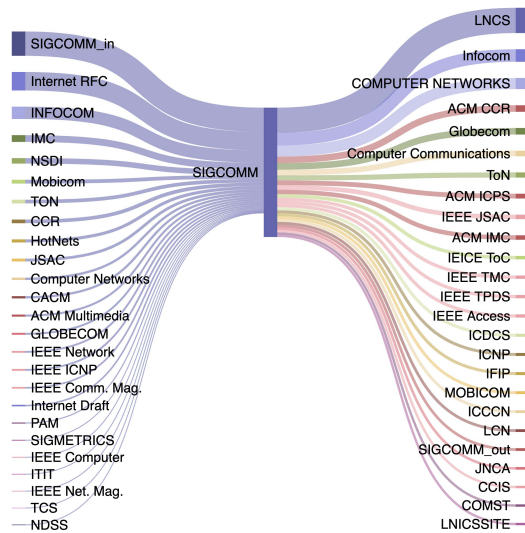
SIGCOMM_in
Internet RFC
INFOCOM
IMC
NSDI
Mobicom
TON
CCR
HotNets
JSAC
Computer Networks
CACM
ACM Multimedia
GLOBECOM
IEEE Network
IEEE ICNP
IEEE Comm. Mag.
Internet Draft
PAM
SIGMETRICS
IEEE Computer
ITIT
IEEE Net. Mag.
TCS
NDSS

SIGCOMM

LNCS
Infocom
COMPUTER NETWORKS
ACM CCR
Globecom
Computer Communications
ToN
ACM ICPS
IEEE JSAC
ACM IMC
IEICE ToC
IEEE TMC
IEEE TPDS
IEEE Access
ICDCS
ICNP
IFIP
MOBICOM
ICCCN
LCN
SIGCOMM_out
JNCA
CCIS
COMST
LNICSSITE